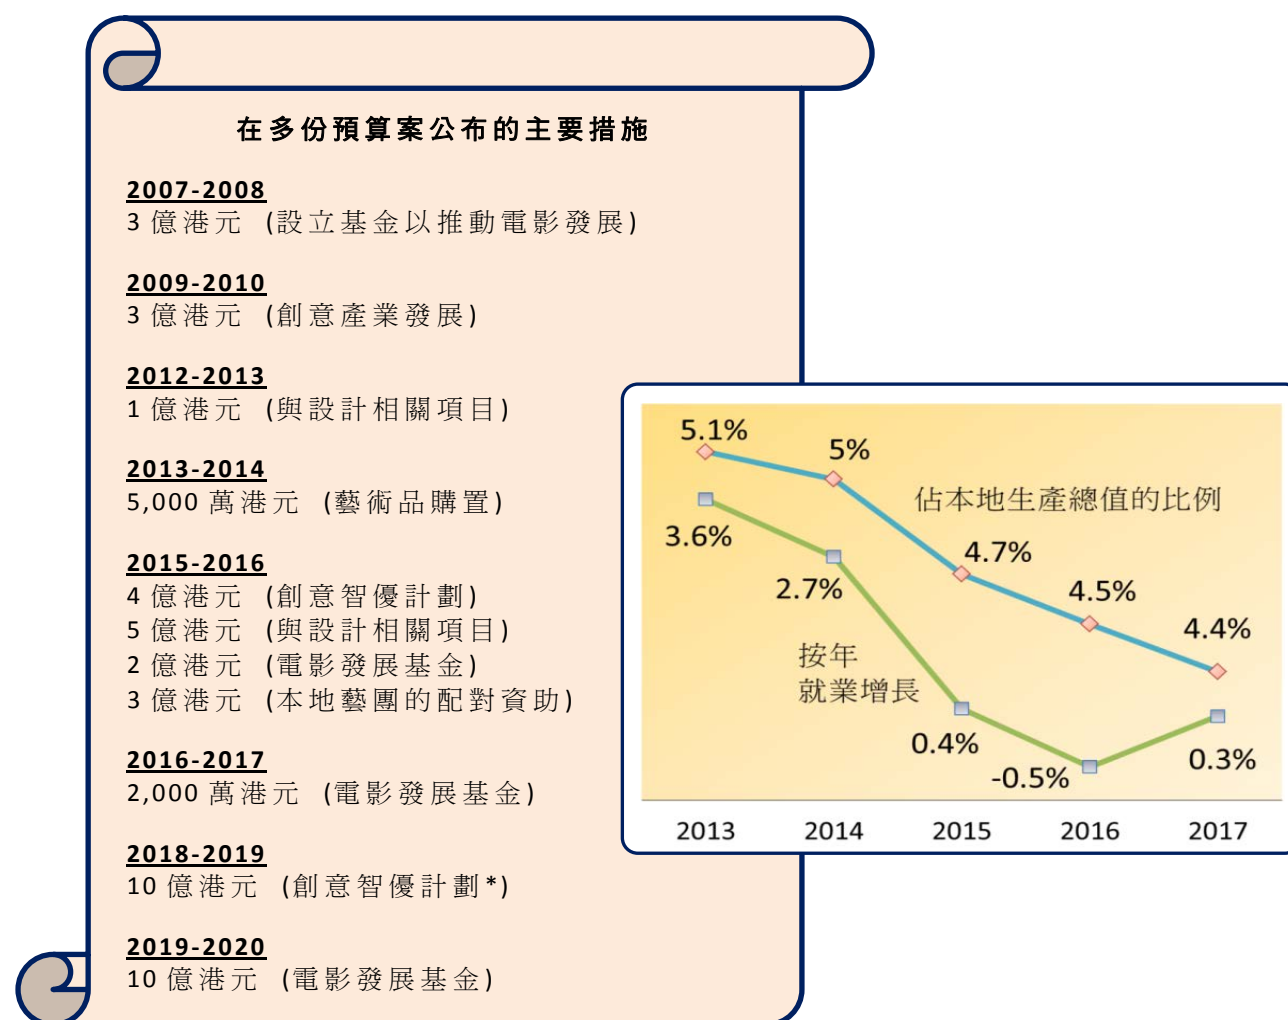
在多份預算案公布的主要措施

2007-2008
3 億港元 (設立基金以推動電影發展)

2009-2010
3 億港元 (創意產業發展)

2012-2013
1 億港元 (與設計相關項目)

2013-2014
5,000 萬港元 (藝術品購置)

2015-2016
4 億港元 (創意智優計劃)
5 億港元 (與設計相關項目)
2 億港元 (電影發展基金)
3 億港元 (本地藝團的配對資助)

2016-2017
2,000 萬港元 (電影發展基金)

2018-2019
10 億港元 (創意智優計劃*)

2019-2020
10 億港元 (電影發展基金)

5.1%
5%
佔本地生產總值的比例
3.6%
4.7%
2.7%
4.5%
4.4%
按年
就業增長
0.4%
-0.5%
0.3%
2013
2014
2015
2016
2017